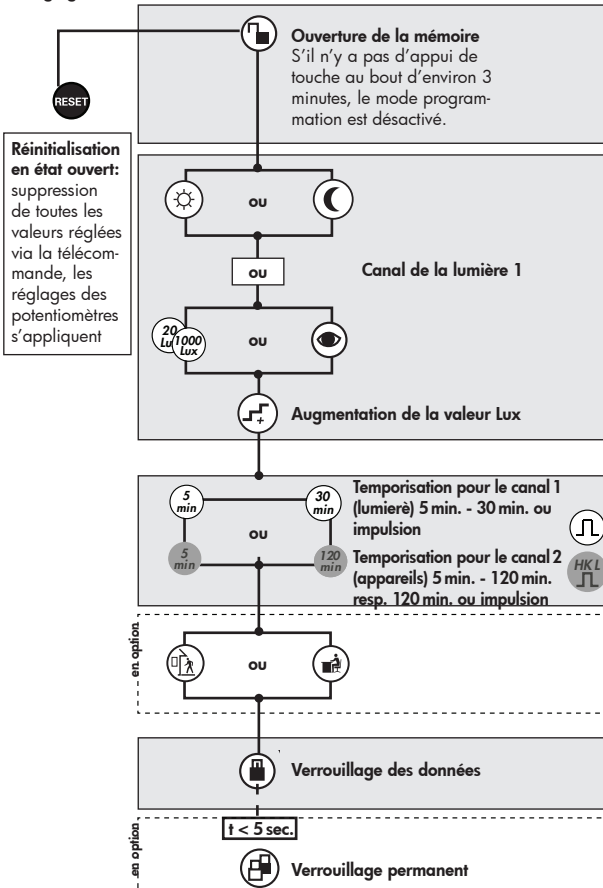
RESET

Ouverture de la mémoire
S'il n'y a pas d'appui de touche au bout d'environ 3 minutes, le mode programmation est désactivé.

Réinitialisation en état ouvert: suppression de toutes les valeurs réglées via la télécommande, les réglages des potentiomètres s'appliquent

ou

ou

Canal de la lumière 1

20 Lux 1000 Lux

ou

Augmentation de la valeur Lux

5 min

30 min

Temporisation pour le canal 1 (lumierè) 5 min. - 30 min. ou impulsion

ou

5 min

120 min

Temporisation pour le canal 2 (appareils) 5 min. - 120 min. resp. 120 min. ou impulsion

HK L

en option

ou

Verrouillage des données

t < 5 sec.

en option

Verrouillage permanent